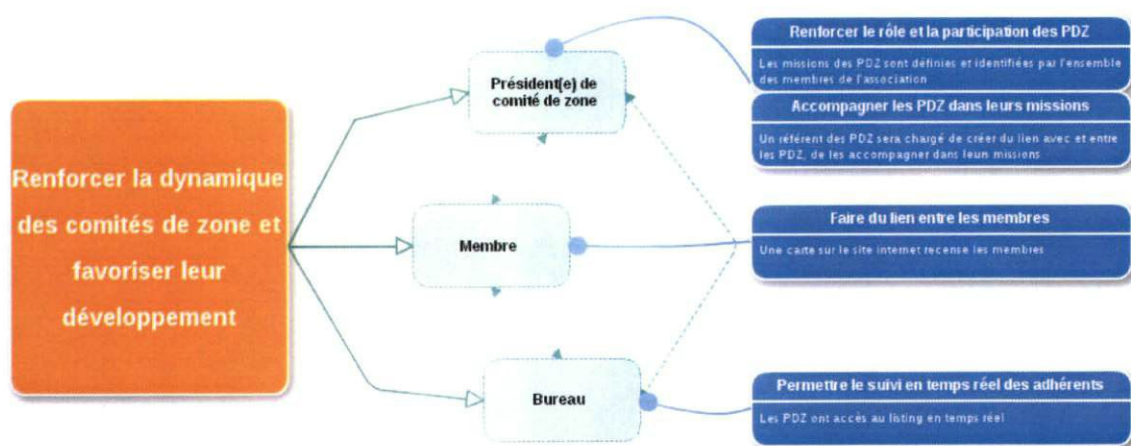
Renforcer la dynamique des comités de zone et favoriser leur développement

Président(e) de comité de zone

Membre

Bureau

Renforcer le rôle et la participation des PDZ

Les missions des PDZ sont définies et identifiées par l'ensemble des membres de l'association

Accompagner les PDZ dans leurs missions

Un référent des PDZ sera chargé de créer du lien avec et entre les PDZ, de les accompagner dans leurs missions

Faire du lien entre les membres

Une carte sur le site internet recense les membres

Permettre le suivi en temps réel des adhérents

Les PDZ ont accès au listing en temps réel